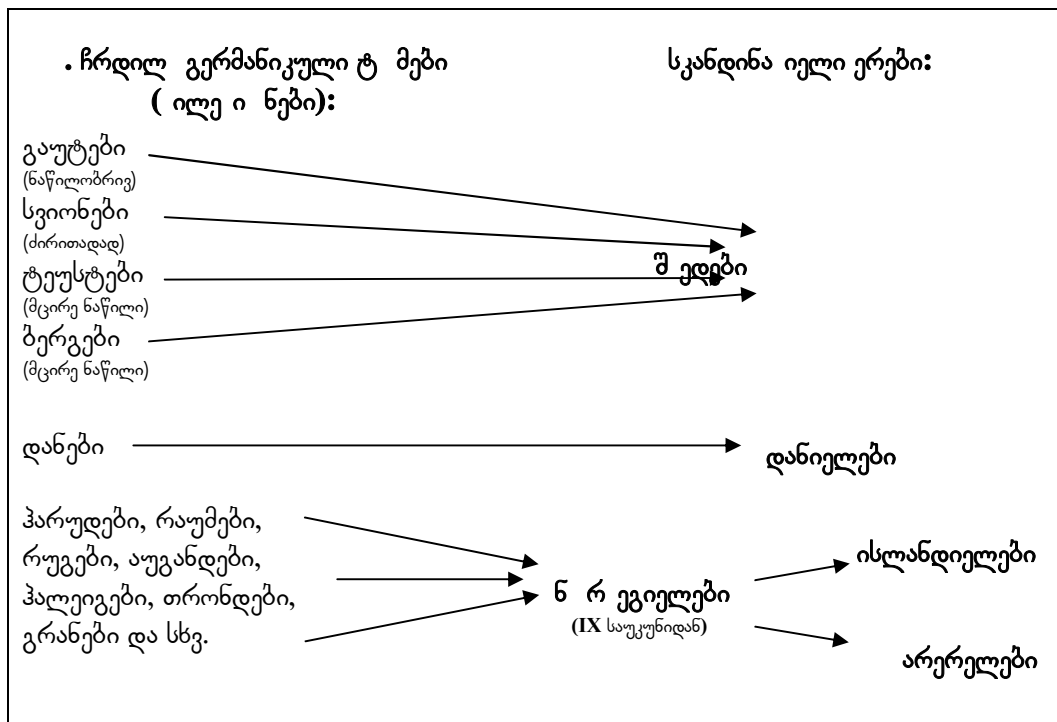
. ჩრდილ გერმანიკული ტ მები ( ილე ი ნები):

სკანდინა იელი ერები:

გაუტები (ნაწილობრივ)

სვიონები (ძირითადად)

ტეუსტები (მცირე ნაწილი)

ბერგები (მცირე ნაწილი)

შ ედები

დანები

დანიელები

ჰარუდები, რაუმები, რუგები, აუგანდები, ჰალეიგები, თრონდები, გრანები და სხვ.

ნ რ ეგიელები (IX საუკუნიდან)

ისლანდიელები

არერელები